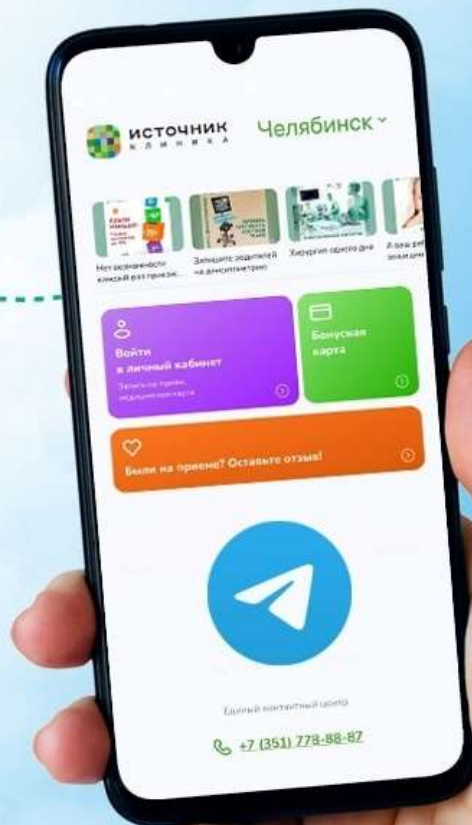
источник
клиника

Челябинск

Нет возможности каждый раз приезж...

Защитите родителей на денситометрию

Хирургия одного дня

А ваш ребенок знает...

Войти в личный кабинет
Запись на прием, медицинская карта

Бонусная карта

Были на приеме? Оставьте отзыв!

Единый контактный центр

+7 (351) 778-88-87